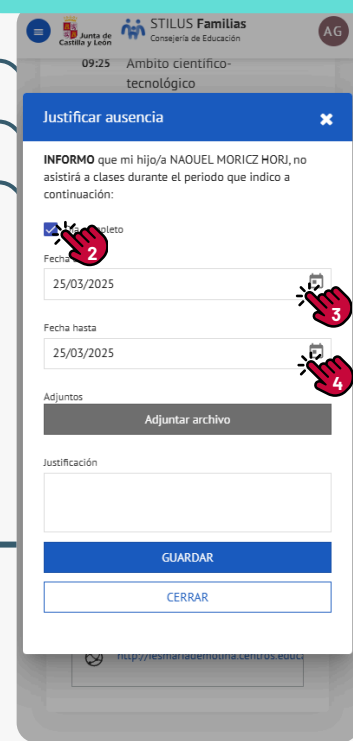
Junta de Castilla y León
STILUS Familias
Consejería de Educación
AG

09:25 Ámbito científico-tecnológico

Justificar ausencia

INFORMO que mi hijo/a NAOUEL MORICZ HORJ, no asistirá a clases durante el periodo que indico a continuación:

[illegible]pleto
2

Fecha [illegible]
25/03/2025
3

Fecha hasta
25/03/2025
4

Adjuntos
Adjuntar archivo

Justificación

GUARDAR

CERRAR

http://iesmariademolina.centros.educa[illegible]